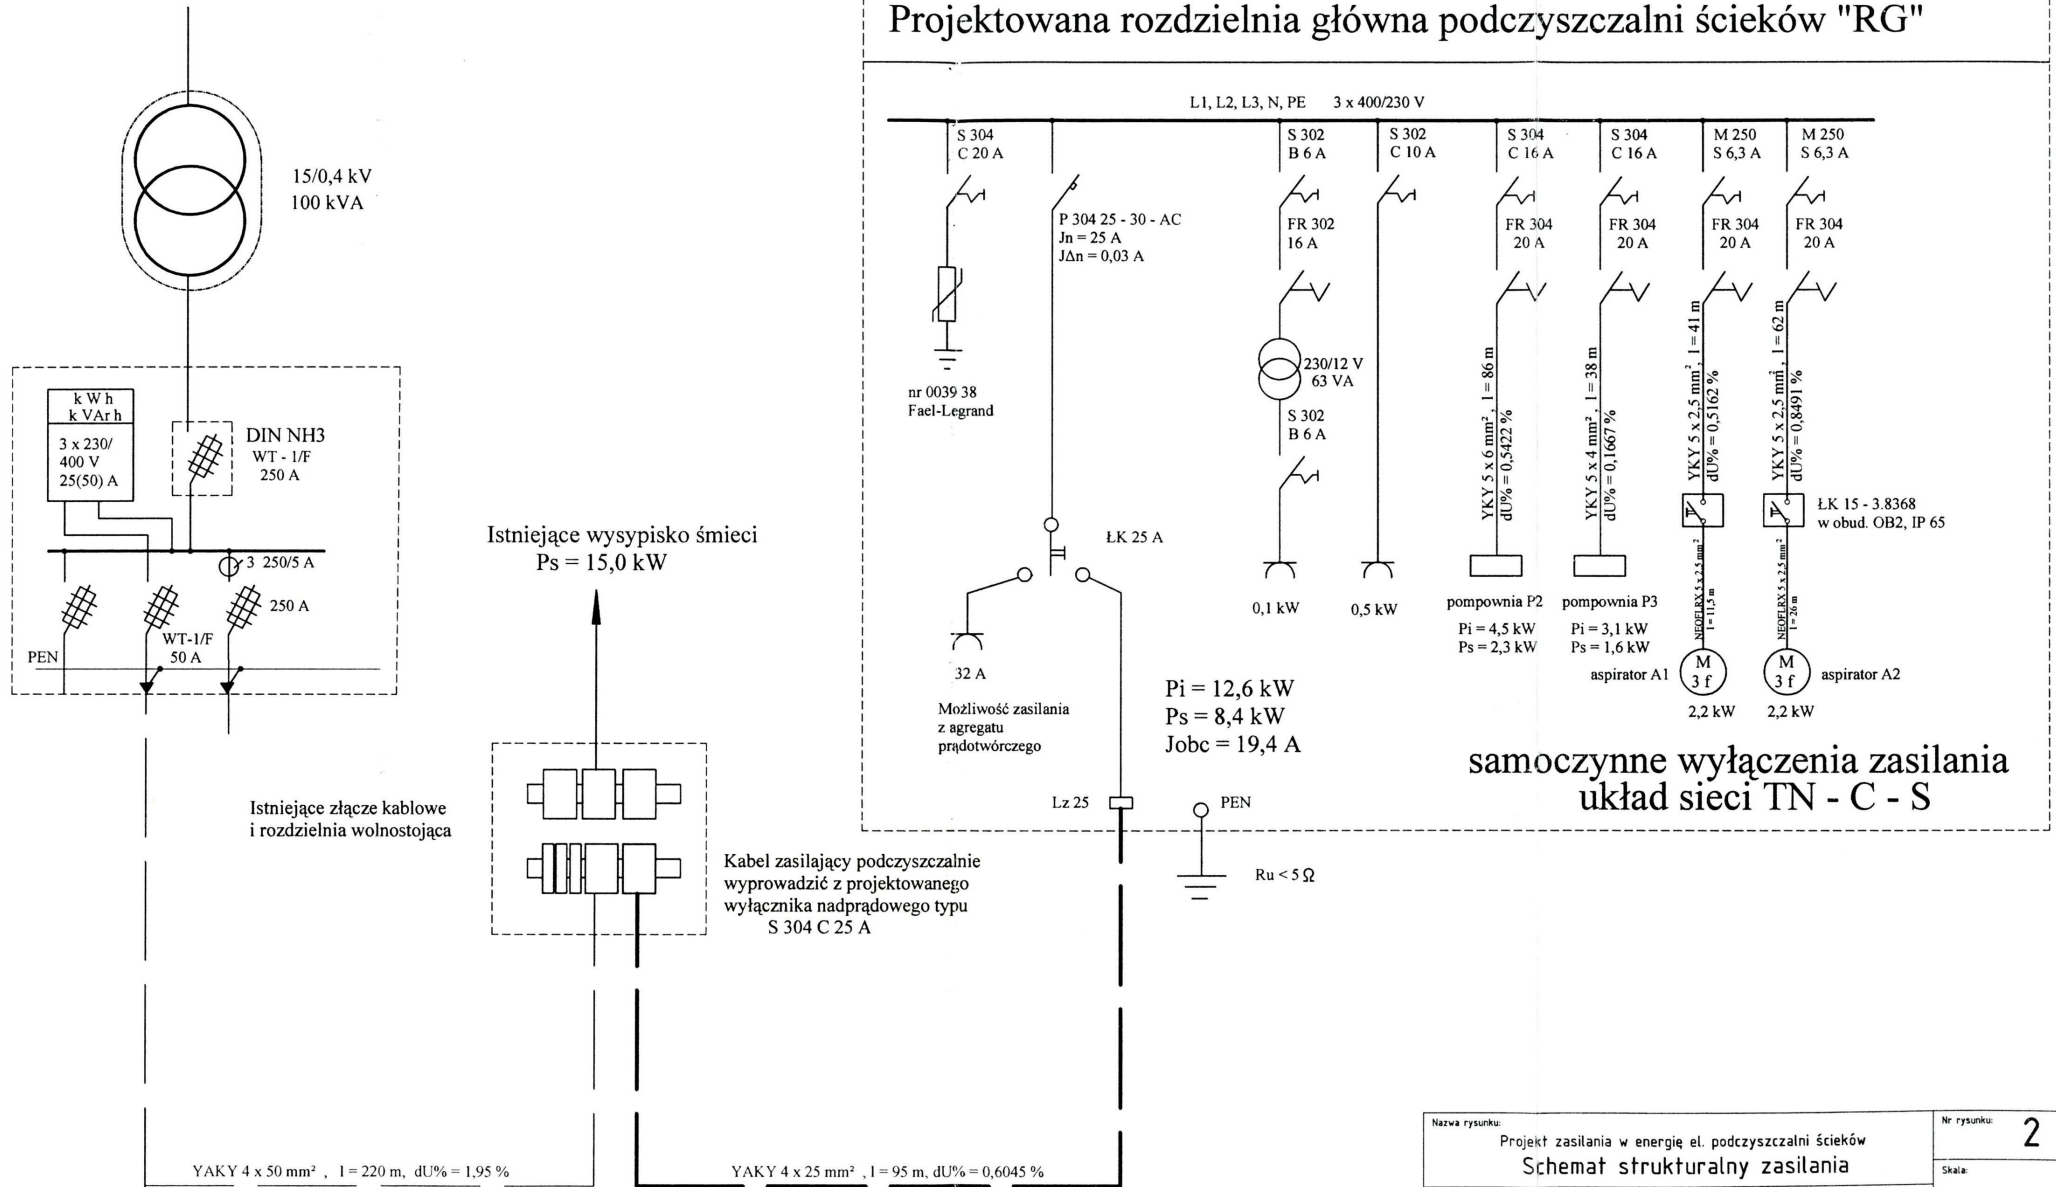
Projektowana rozdzielnia główna podczyszczalni ścieków "RG"

L1, L2, L3, N, PE 3 x 400/230 V

S 304
C 20 A

S 302
B 6 A

S 302
C 10 A

S 304
C 16 A

S 304
C 16 A

M 250
S 6,3 A

M 250
S 6,3 A

P 304 25 - 30 - AC
Jn = 25 A
JΔn = 0,03 A

FR 302
16 A

FR 304
20 A

FR 304
20 A

FR 304
20 A

FR 304
20 A

15/0,4 kV
100 kVA

nr 0039 38
Fael-Legrand

230/12 V
63 VA

S 302
B 6 A

YKY 5 x 6 mm², l = 86 m
dU% = 0,5422 %

YKY 5 x 4 mm², l = 38 m
dU% = 0,1667 %

YKY 5 x 2,5 mm², l = 41 m
dU% = 0,5162 %

YKY 5 x 2,5 mm², l = 62 m
dU% = 0,8491 %

ŁK 15 - 3.8368
w obud. OB2, IP 65

k W h
k VAr h

3 x 230/
400 V
25(50) A

DIN NH3
WT - 1/F
250 A

3 250/5 A

250 A

WT-1/F
50 A

PEN

Istniejące wysypisko śmieci
Ps = 15,0 kW

ŁK 25 A

0,1 kW

0,5 kW

pompownia P2
Pi = 4,5 kW
Ps = 2,3 kW

pompownia P3
Pi = 3,1 kW
Ps = 1,6 kW

NEOFLRX 5 x 2,5 mm²
l = 11,5 m

NEOFLRX 5 x 2,5 mm²
l = 26 m

32 A

Możliwość zasilania
z agregatu
prądotwórczego

Pi = 12,6 kW
Ps = 8,4 kW
Jobc = 19,4 A

aspirator A1

M
3 f

M
3 f

aspirator A2

2,2 kW

2,2 kW

samoczynne wyłączenia zasilania
układ sieci TN - C - S

Istniejące złącze kablowe
i rozdzielnia wolnostojąca

Lz 25

PEN

Ru < 5 Ω

Kabel zasilający podczyszczalnie
wyprowadzić z projektowanego
wyłącznika nadprądowego typu
S 304 C 25 A

YAKY 4 x 50 mm², l = 220 m, dU% = 1,95 %

YAKY 4 x 25 mm², l = 95 m, dU% = 0,6045 %

Nazwa rysunku:
Projekt zasilania w energię el. podczyszczalni ścieków
Schemat strukturalny zasilania

Nr rysunku:
2

Skala: